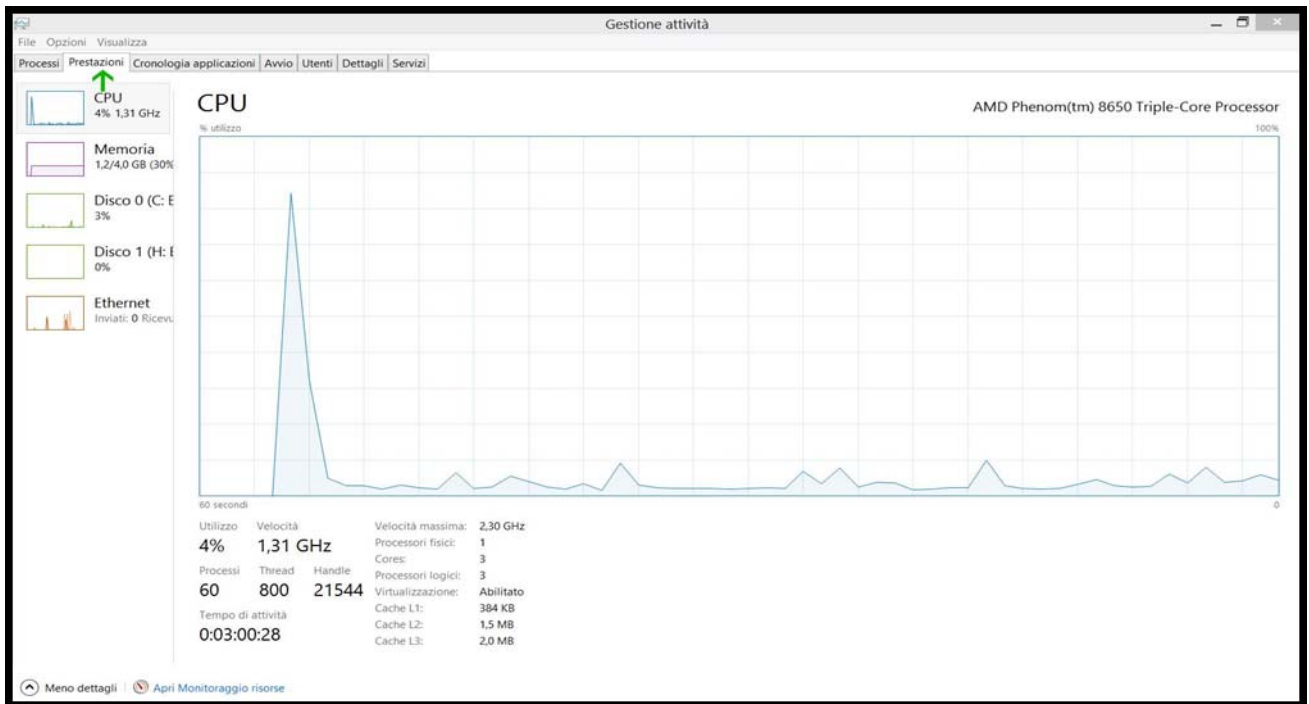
Gestione attività

File Opzioni Visualizza

Processi | Prestazioni | Cronologia applicazioni | Avvio | Utenti | Dettagli | Servizi

CPU
4% 1,31 GHz

Memoria
1,2/4,0 GB (30%

Disco 0 (C: E
3%

Disco 1 (H: E
0%

Ethernet
Inviati: 0 Ricevu

CPU

AMD Phenom(tm) 8650 Triple-Core Processor

% utilizzo

100%

60 secondi

0

Utilizzo Velocità
4% 1,31 GHz

Processi Thread Handle
60 800 21544

Tempo di attività
0:03:00:28

Velocità massima: 2,30 GHz
Processori fisici: 1
Cores: 3
Processori logici: 3
Virtualizzazione: Abilitato
Cache L1: 384 KB
Cache L2: 1,5 MB
Cache L3: 2,0 MB

Meno dettagli | Apri Monitoraggio risorse